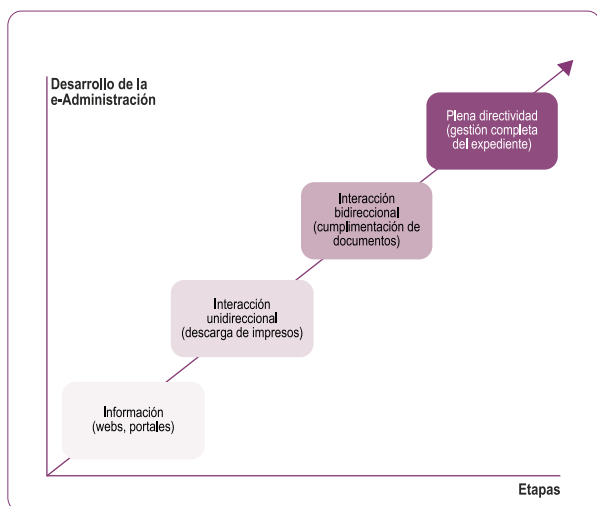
Desarrollo de la e-Administración

Plena directividad (gestión completa del expediente)

Interacción bidireccional (cumplimentación de documentos)

Interacción unidireccional (descarga de impresos)

Información (webs, portales)

Etapas